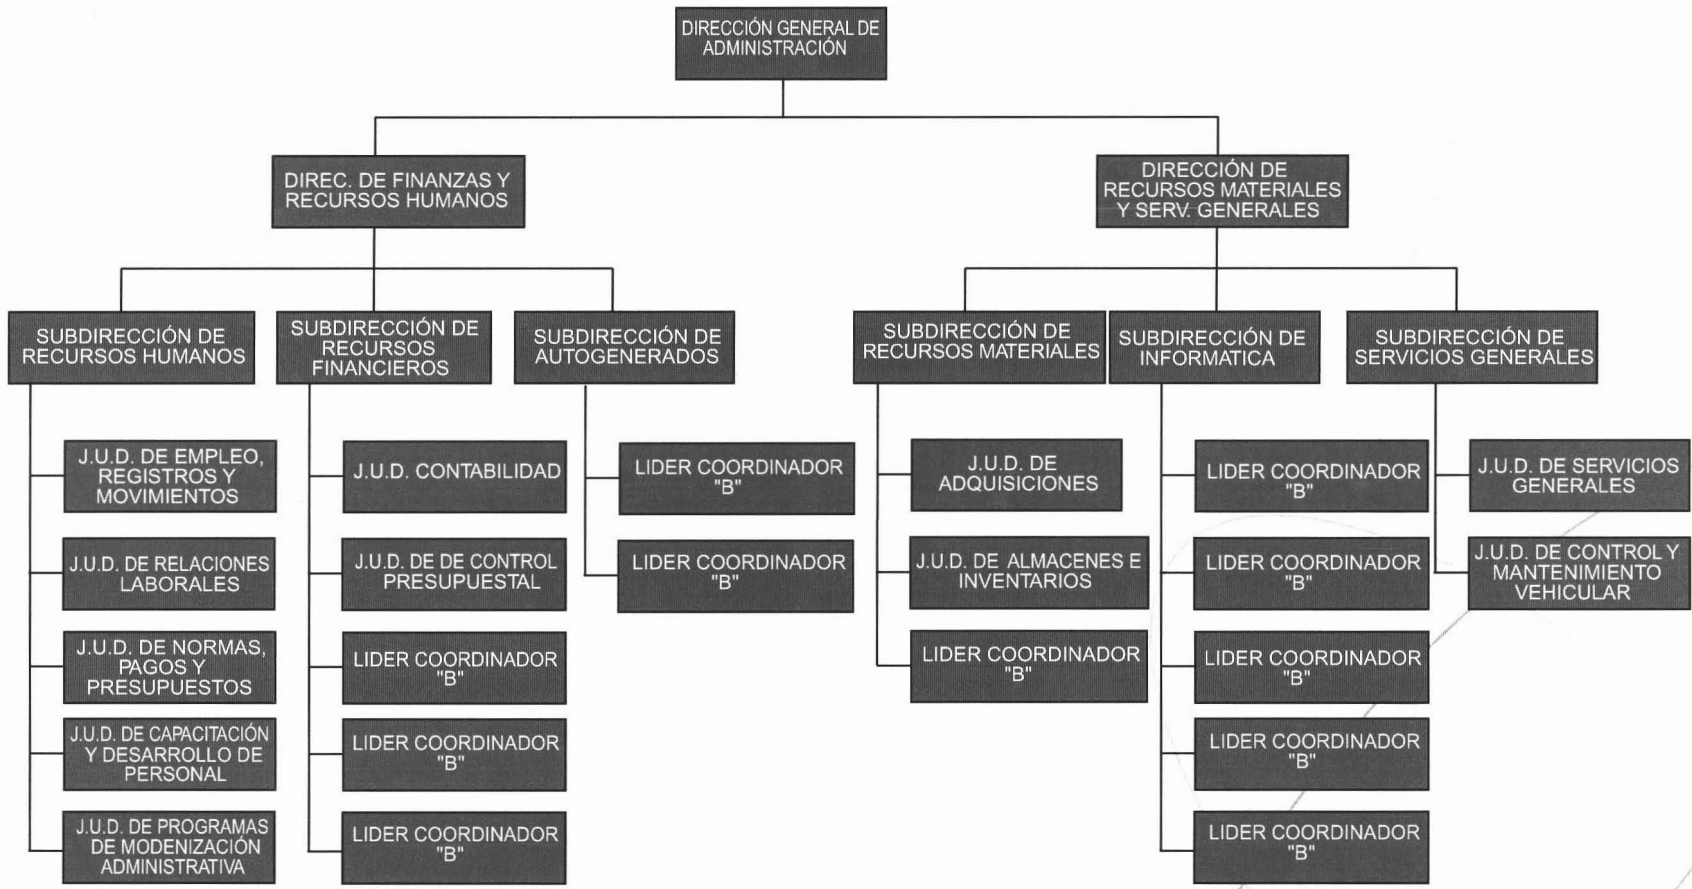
DIRECCIÓN GENERAL DE ADMINISTRACIÓN

DIREC. DE FINANZAS Y RECURSOS HUMANOS

DIRECCIÓN DE RECURSOS MATERIALES Y SERV. GENERALES

SUBDIRECCIÓN DE RECURSOS HUMANOS

J.U.D. DE EMPLEO, REGISTROS Y MOVIMIENTOS

J.U.D. DE RELACIONES LABORALES

J.U.D. DE NORMAS, PAGOS Y PRESUPUESTOS

J.U.D. DE CAPACITACIÓN Y DESARROLLO DE PERSONAL

J.U.D. DE PROGRAMAS DE MODENIZACIÓN ADMINISTRATIVA

SUBDIRECCIÓN DE RECURSOS FINANCIEROS

J.U.D. CONTABILIDAD

J.U.D. DE DE CONTROL PRESUPUESTAL

LIDER COORDINADOR "B"

LIDER COORDINADOR "B"

LIDER COORDINADOR "B"

SUBDIRECCIÓN DE AUTOGENERADOS

LIDER COORDINADOR "B"

LIDER COORDINADOR "B"

SUBDIRECCIÓN DE RECURSOS MATERIALES

J.U.D. DE ADQUISICIONES

J.U.D. DE ALMACENES E INVENTARIOS

LIDER COORDINADOR "B"

SUBDIRECCIÓN DE INFORMATICA

LIDER COORDINADOR "B"

LIDER COORDINADOR "B"

LIDER COORDINADOR "B"

LIDER COORDINADOR "B"

LIDER COORDINADOR "B"

SUBDIRECCIÓN DE SERVICIOS GENERALES

J.U.D. DE SERVICIOS GENERALES

J.U.D. DE CONTROL Y MANTENIMIENTO VEHICULAR